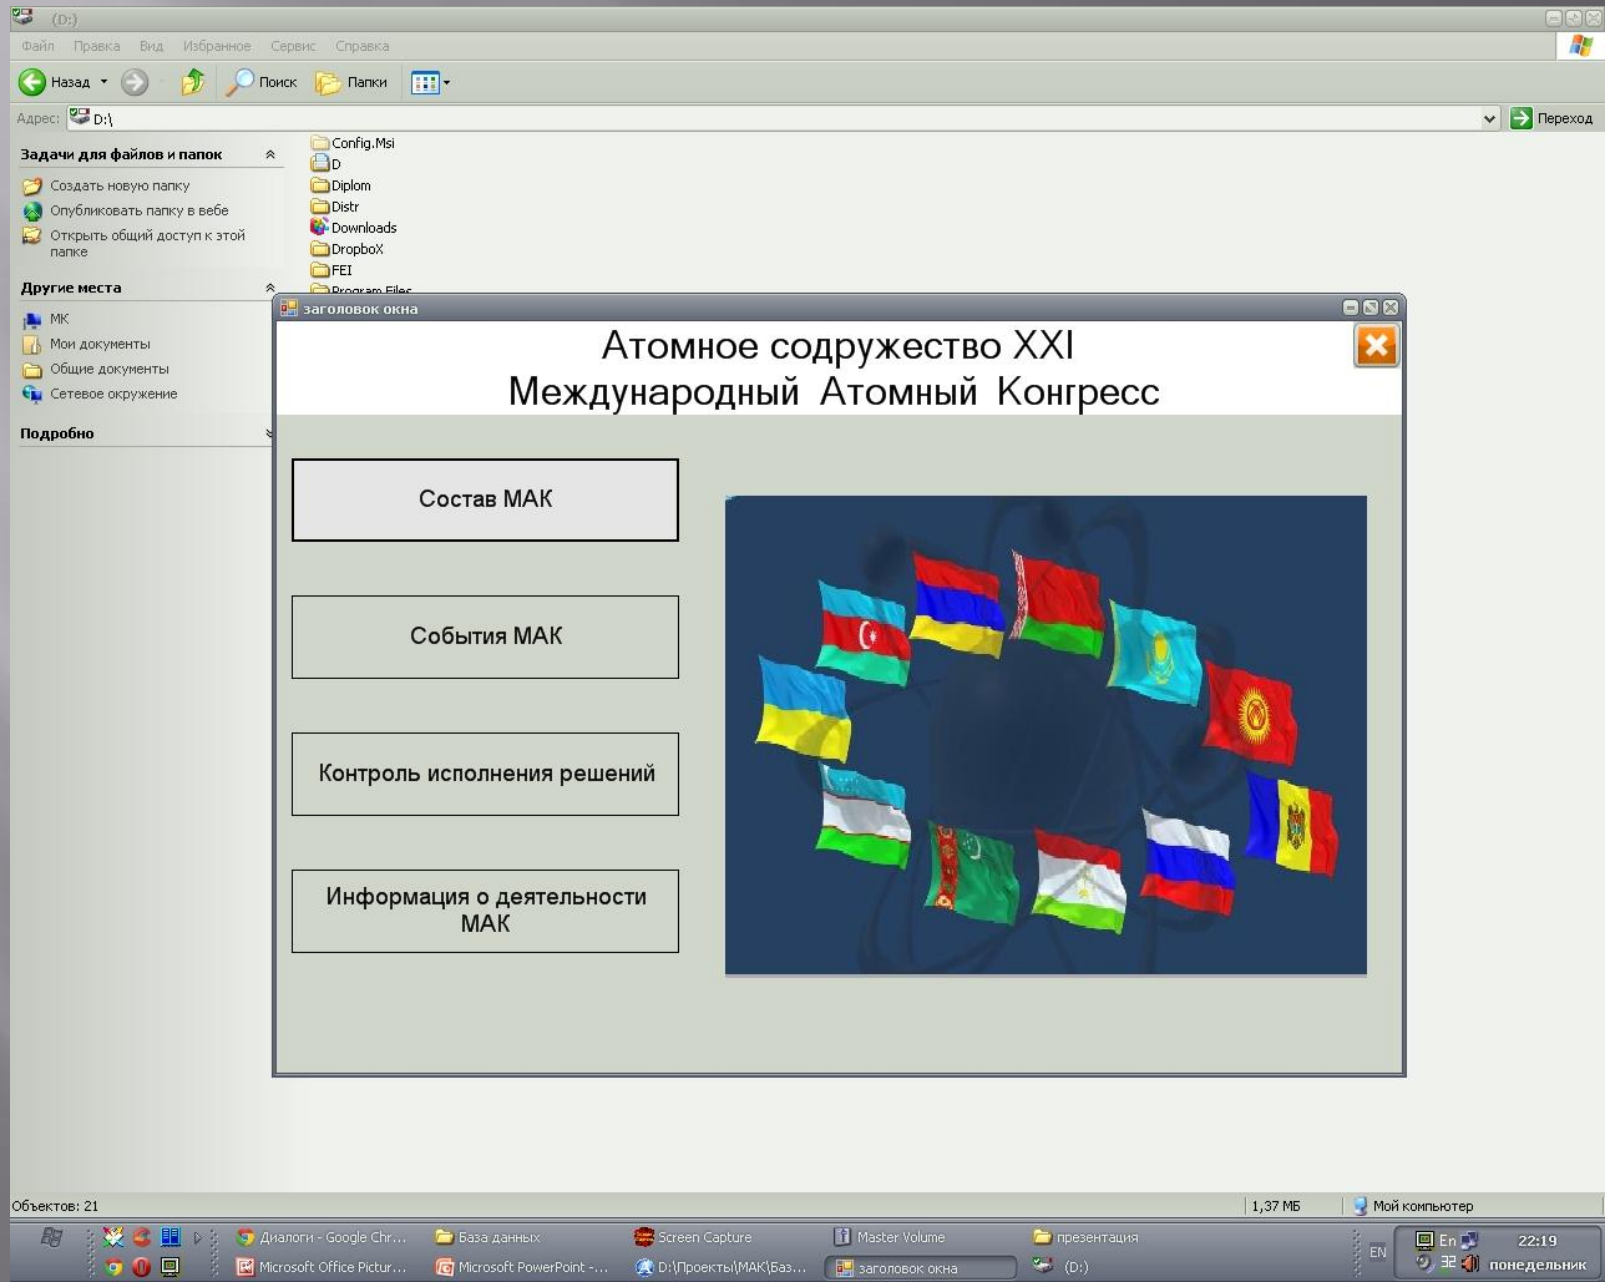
(D:)

Файл Правка Вид Избранное Сервис Справка

Назад Поиск Папки

Адрес: D:\ Переход

Задачи для файлов и папок

Создать новую папку
Опубликовать папку в вебе
Открыть общий доступ к этой папке

Другие места

МК
Мои документы
Общие документы
Сетевое окружение

Подробно

Config.Msi
D
Diplom
Distr
Downloads
DropboX
FEI
Program Files

заголовок окна

Атомное содружество XXI
Международный Атомный Конгресс

Состав МАК

События МАК

Контроль исполнения решений

Информация о деятельности МАК

Объектов: 21 1,37 МБ Мой компьютер

Диалоги - Google Chr... База данных Screen Capture Master Volume презентация
Microsoft Office Pictur... Microsoft PowerPoint -... D:\Проекты\МАК\Баз... заголовок окна (D:)

EN En 22:19 понедельник